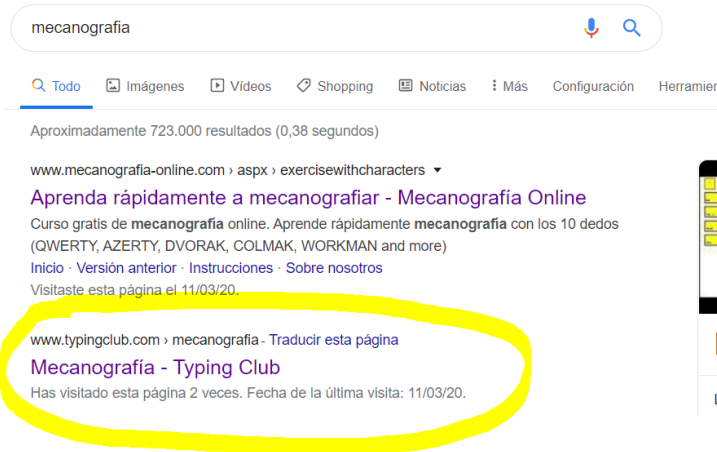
mecanografia

Todo Imágenes Vídeos Shopping Noticias Más Configuración Herramier

Aproximadamente 723.000 resultados (0,38 segundos)

www.mecanografia-online.com › aspx › exercisewithcharacters

Aprenda rápidamente a mecanografiar - Mecanografía Online

Curso gratis de mecanografía online. Aprende rápidamente mecanografía con los 10 dedos (QWERTY, AZERTY, DVORAK, COLMAK, WORKMAN and more)

Inicio · Versión anterior · Instrucciones · Sobre nosotros

Visitaste esta página el 11/03/20.

www.typingclub.com › mecanografia - Traducir esta página

Mecanografía - Typing Club

Has visitado esta página 2 veces. Fecha de la última visita: 11/03/20.